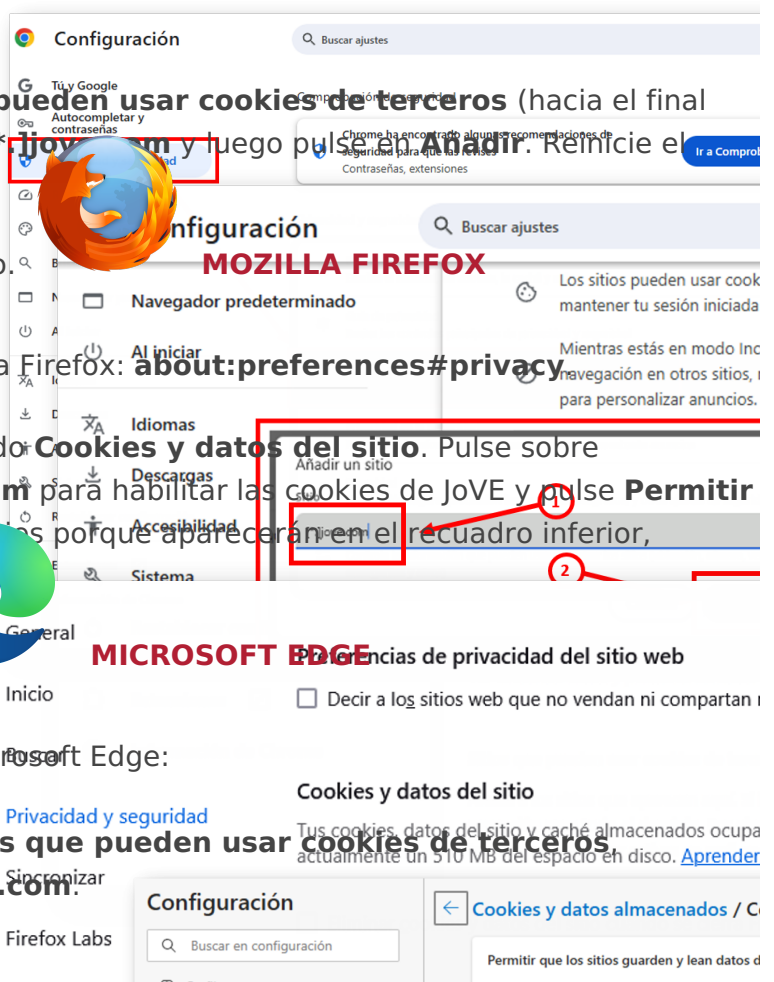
Configuración
Buscar ajustes
Tú y Google
Autocompletar y contraseñas
Comprobación de seguridad
pueden usar cookies de terceros (hacia el final
*.jove.com y luego pulse en Añadir. Reinicie el
Chrome ha encontrado algunas recomendaciones de seguridad para que las revises
Contraseñas, extensiones
Ir a Comprob
Configuración
Buscar ajustes
MOZILLA FIREFOX
Navegador predeterminado
Los sitios pueden usar cook
mantener tu sesión iniciada
Al iniciar
Mientras estás en modo Inc
a Firefox: about:preferences#privacy
navegación en otros sitios,
para personalizar anuncios.
Idiomas
do Cookies y datos del sitio. Pulse sobre
Añadir un sitio
Descargas
m para habilitar las cookies de JoVE y pulse Permitir
Sitio
Accesibilidad
[jove.com]
os porque aparecerán en el recuadro inferior,
1
Sistema
2
General
MICROSOFT EDGE
Preferencias de privacidad del sitio web
Inicio
Decir a los sitios web que no vendan ni compartan
rosoft Edge:
Buscar
Cookies y datos del sitio
Privacidad y seguridad
Tus cookies, datos del sitio y caché almacenados ocupa
s que pueden usar cookies de terceros,
actualmente un 510 MB del espacio en disco. Aprender
Sincronizar
.com.
Configuración
Cookies y datos almacenados / C
Firefox Labs
Buscar en configuración
Permitir que los sitios guarden y lean datos d